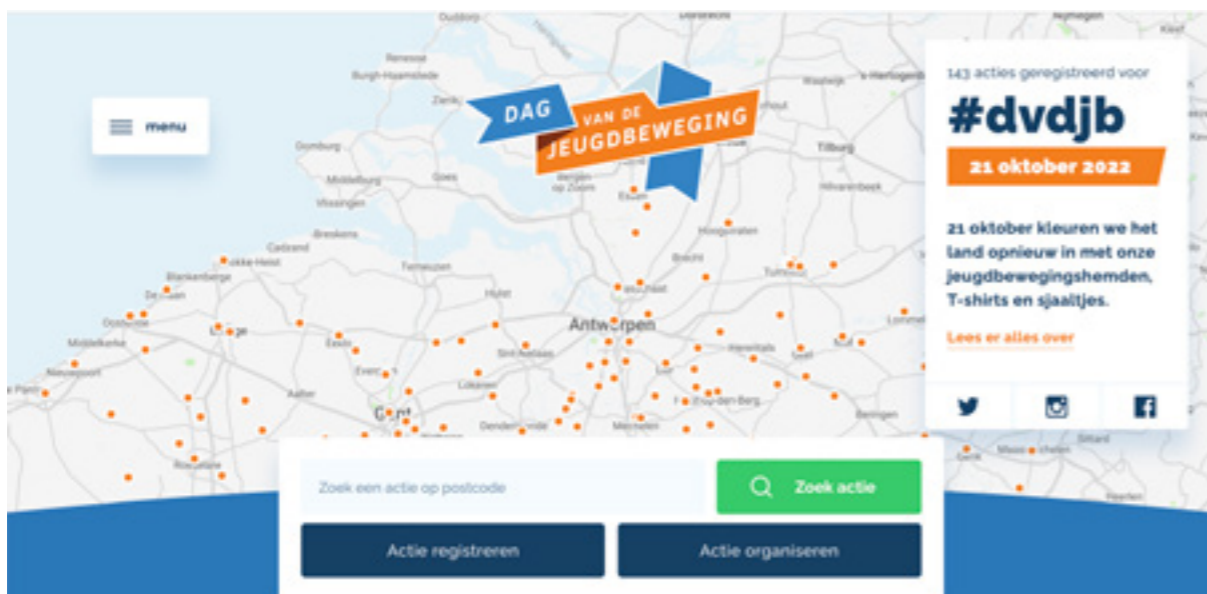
menu

DAG VAN DE JEUGDBEWEGING

143 acties geregistreerd voor

#dvdjb

21 oktober 2022

21 oktober kleuren we het land opnieuw in met onze jeugdbewegingshemden, T-shirts en sjaaltjes.

Lees er alles over

Renesse
Burgh-Haamstede
Zierikzee
Domburg
Middelburg
Goes
Vlissingen
Breskens
Cadzand
Knokke-Heist
Blankenberge
De Haan
Oostende
Middelkerke
Nieuwpoort
De Panne
Brugge
Terneuzen
Hulst
Eeklo
Evergem
Aalter
Gent
Lokeren
Sint-Niklaas
Dendermonde
Mechelen
Roeselare
Antwerpen
Bergen op Zoom
Essen
Hoogstraten
Breda
Tilburg
Hilvarenbeek
Turnhout
Lommel
Herentals
Geel
Mol
Heist-op-den-Berg
Beringen
Maasmechelen
Sittard
Waalwijk
Nijmegen
Dordrecht

Zoek een actie op postcode

Zoek actie

Actie registreren

Actie organiseren